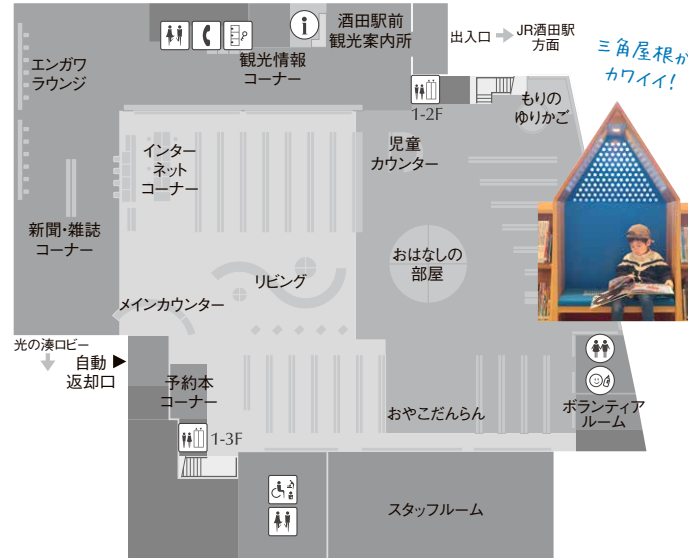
酒田駅前
観光案内所

出入口 JR酒田駅方面

三角屋根がカワイイ!

エンガワラウンジ

観光情報コーナー

1-2F

もりのゆりかご

インターネットコーナー

児童カウンター

新聞・雑誌コーナー

おはなしの部屋

リビング

メインカウンター

光の湊ロビー

自動 ▶
返却口

予約本コーナー

1-3F

おやこだんらん

ボランティアルーム

スタッフルーム